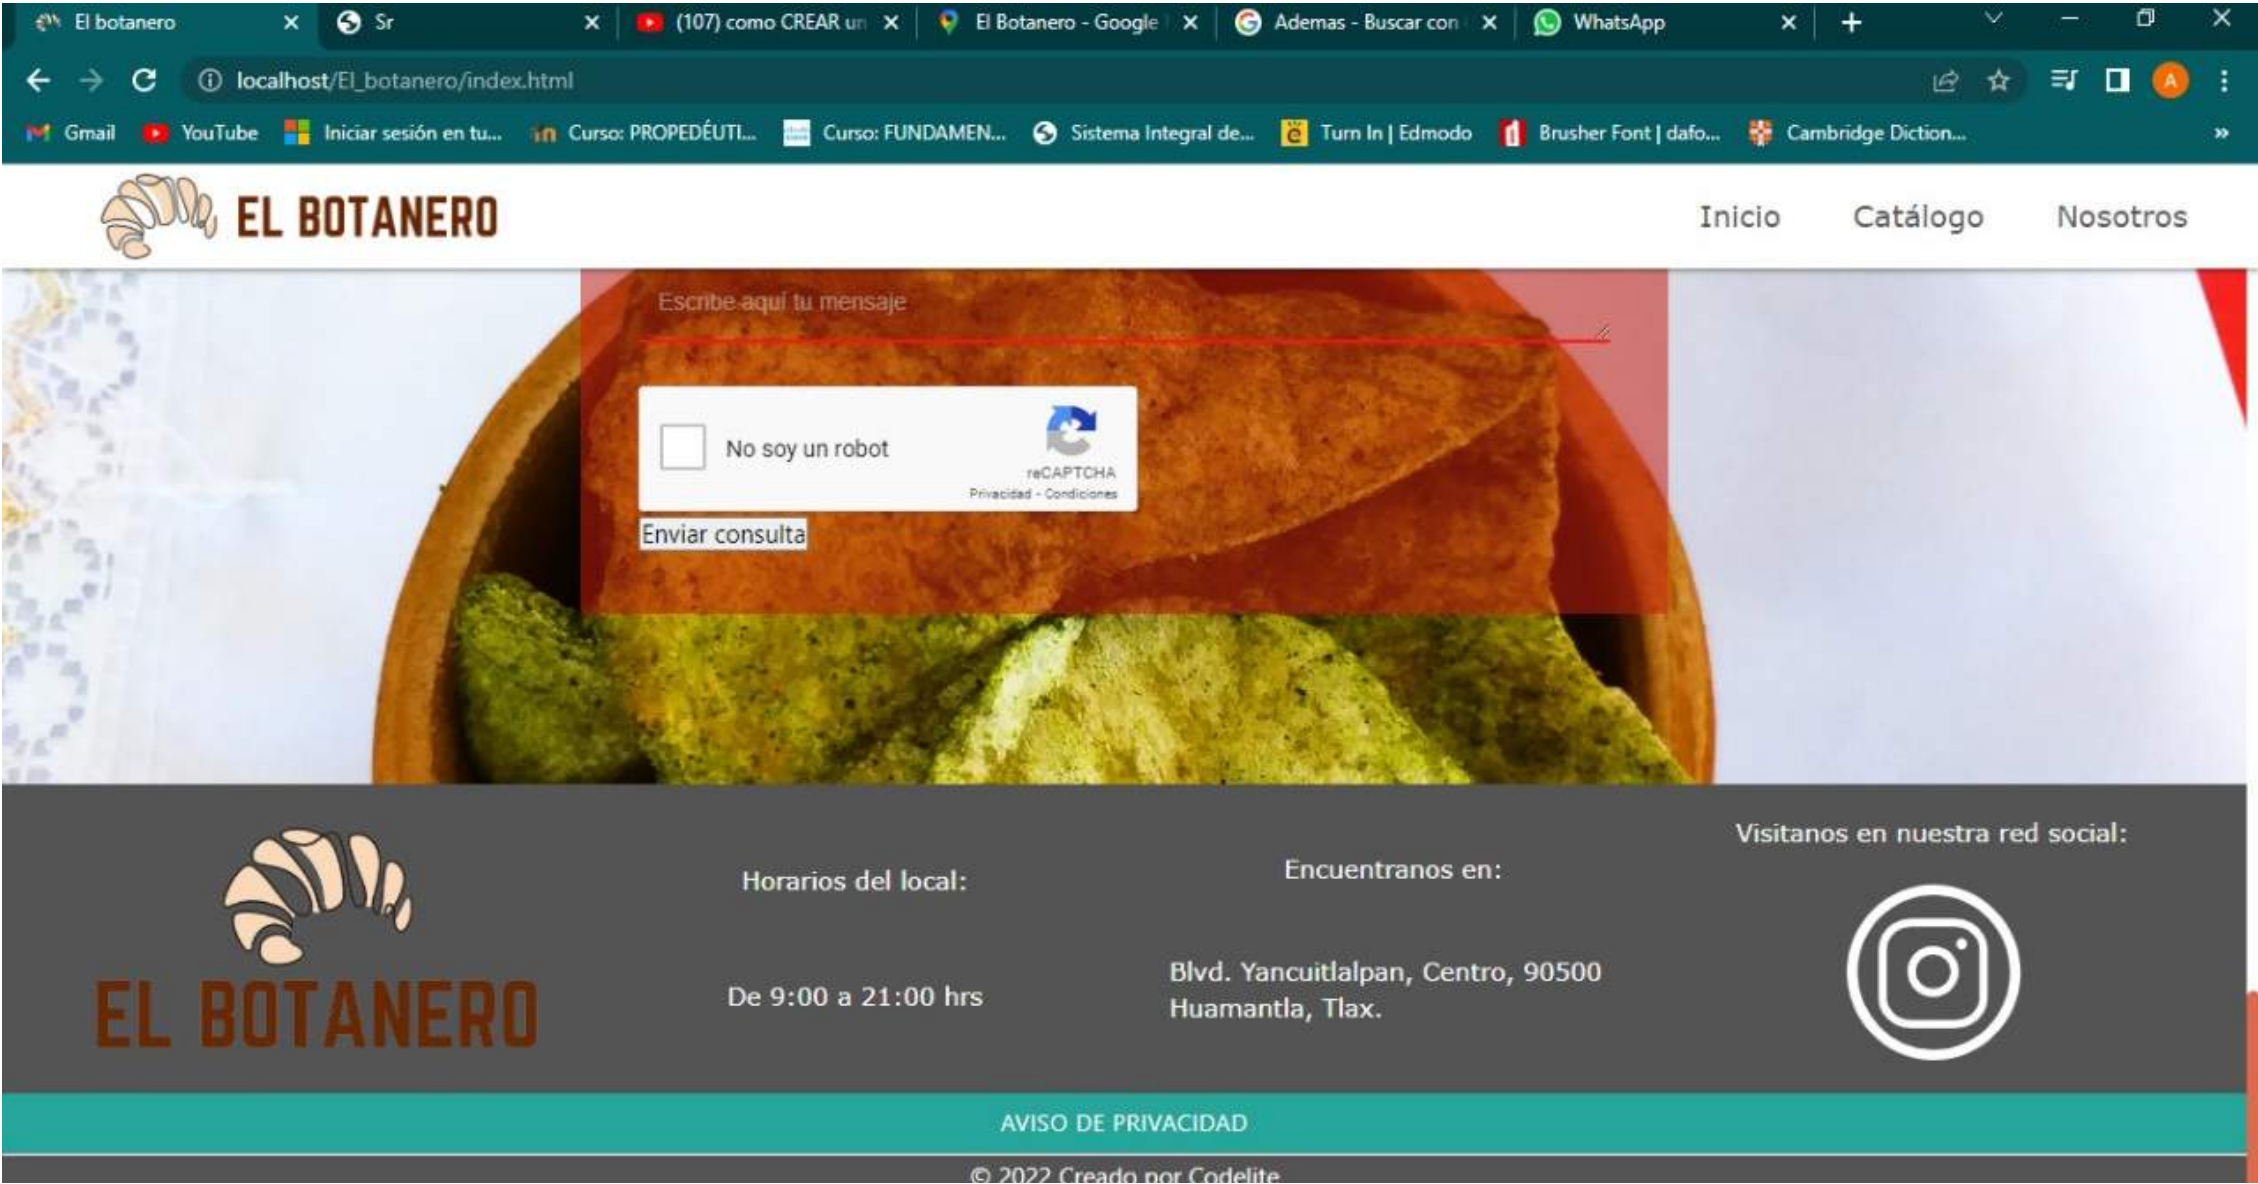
El botanero ×
Sr ×
(107) como CREAR un ×
El Botanero - Google ×
Ademas - Buscar con ×
WhatsApp ×
+

localhost/El_botanero/index.html

Gmail YouTube Iniciar sesión en tu... Curso: PROPEDÉUTI... Curso: FUNDAMEN... Sistema Integral de... Turn In | Edmodo Brusher Font | dafo... Cambridge Diction... »

EL BOTANERO

Inicio Catálogo Nosotros

Escribe aquí tu mensaje

No soy un robot
reCAPTCHA
Privacidad - Condiciones

Enviar consulta

EL BOTANERO

Horarios del local:

De 9:00 a 21:00 hrs

Encuentranos en:

Blvd. Yancuitlalpan, Centro, 90500 Huamantla, Tlax.

Visitanos en nuestra red social:

AVISO DE PRIVACIDAD

© 2022 Creado por Codelite